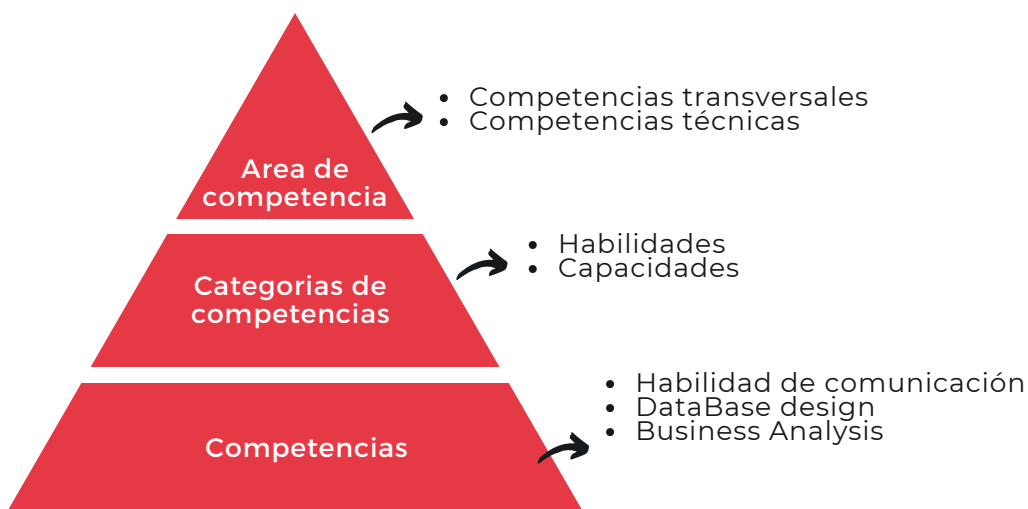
Area de competencia

- Competencias transversales
- Competencias técnicas

Categorias de competencias

- Habilidades
- Capacidades

Competencias

- Habilidad de comunicación
- DataBase design
- Business Analysis